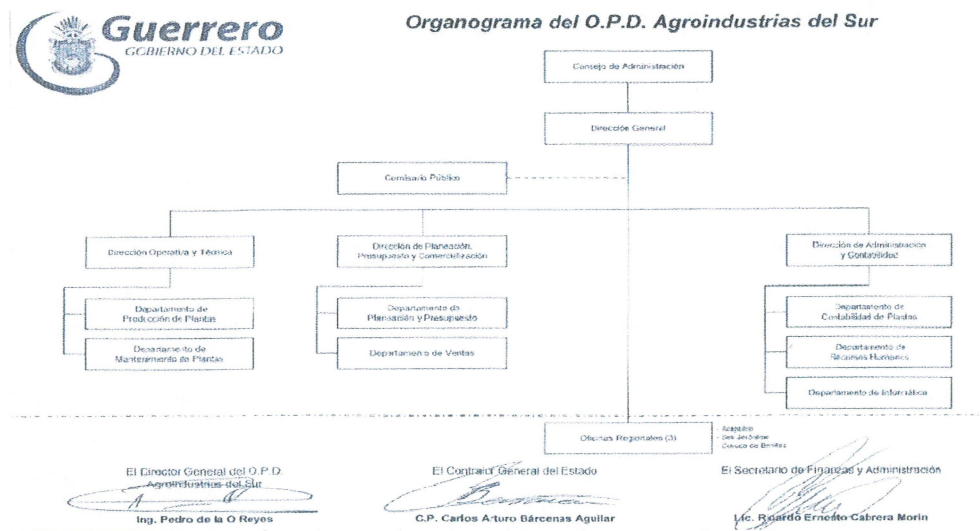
Guerrero
GOBIERNO DEL ESTADO

Organograma del O.P.D. Agroindustrias del Sur

Consejo de Administración

Dirección General

Comisario Público

Dirección Operativa y Técnica

Departamento de Producción de Plantas

Departamento de Mantenimiento de Plantas

Dirección de Planeación, Presupuesto y Comercialización

Departamento de Planeación y Presupuesto

Departamento de Ventas

Dirección de Administración y Contabilidad

Departamento de Contabilidad de Plantas

Departamento de Recursos Humanos

Departamento de Informática

Oficinas Regionales (3)

Acapulco
San Jerónimo
Coyuca de Benítez

El Director General del O.P.D. Agroindustrias del Sur
Ing. Pedro de la O Reyes

El Contralor General del Estado
C.P. Carlos Arturo Bárcenas Aguilar

El Secretario de Finanzas y Administración
Lic. Ricardo Ernesto Cabrera Morin